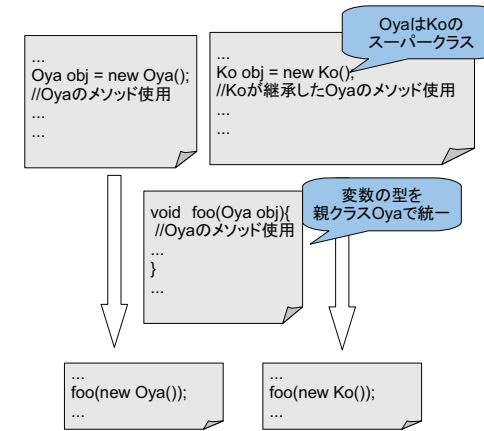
...
Oya obj = new Oya();
//Oyaのメソッド使用
...
...

OyaはKoの
スーパークラス

...
Ko obj = new Ko();
//Koが継承したOyaのメソッド使用
...
...

void foo(Oya obj){
//Oyaのメソッド使用
...
}
...

変数の型を
親クラスOyaで統一

...
foo(new Oya());
...

...
foo(new Ko());
...